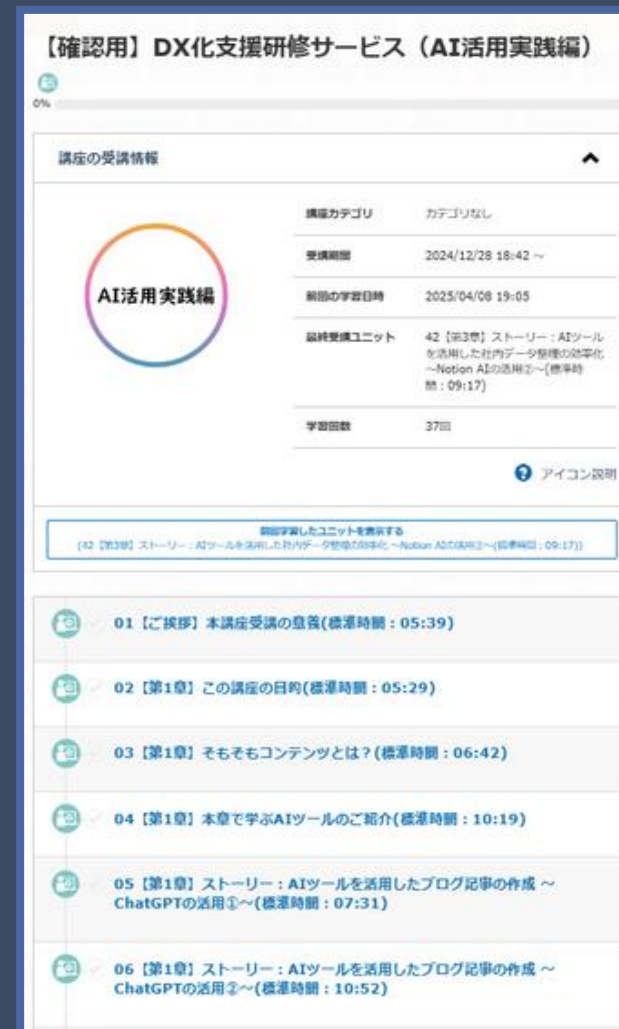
【確認用】DX化支援研修サービス（AI活用実践編）

0%

講座の受講情報

AI活用実践編

| 講座カテゴリ | カテゴリなし |
|---|---|
| 受講期間 | 2024/12/28 18:42 ~ |
| 前回の学習日時 | 2025/04/08 19:05 |
| 最終受講ユニット | 42【第3章】ストーリー：AIツールを活用した社内データ整理の効率化 ~Notion AIの活用②~(標準時間：09:17) |
| 学習回数 | 37回 |

アイコン説明

前回学習したユニットを表示する
(42【第3章】ストーリー：AIツールを活用した社内データ整理の効率化 ~Notion AIの活用②~(標準時間：09:17))

01【ご挨拶】本講座受講の意義(標準時間：05:39)

02【第1章】この講座の目的(標準時間：05:29)

03【第1章】そもそもコンテンツとは？(標準時間：06:42)

04【第1章】本章で学ぶAIツールのご紹介(標準時間：10:19)

05【第1章】ストーリー：AIツールを活用したブログ記事の作成 ~ChatGPTの活用①~(標準時間：07:31)

06【第1章】ストーリー：AIツールを活用したブログ記事の作成 ~ChatGPTの活用②~(標準時間：10:52)